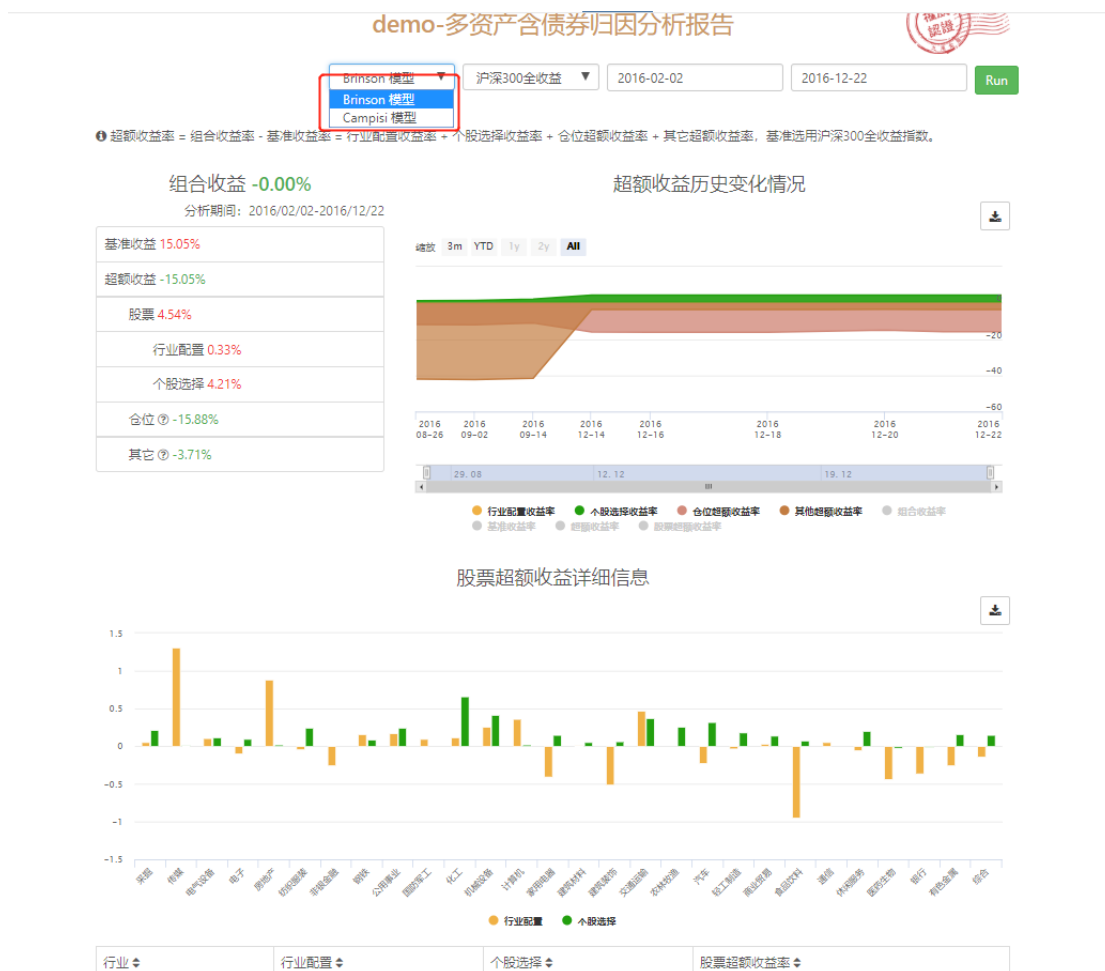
demo-多资产含债券归因分析报告

Brinson 模型 ▼
Brinson 模型
Campisi 模型
沪深300全收益 ▼
2016-02-02
2016-12-22
Run

超额收益率 = 组合收益率 - 基准收益率 = 行业配置收益率 + 个股选择收益率 + 仓位超额收益率 + 其它超额收益率，基准选用沪深300全收益指数。

组合收益 -0.00%
分析期间：2016/02/02-2016/12/22

| 基准收益 15.05% |
|---|
| 超额收益 -15.05% |
| 股票 4.54% |
| 行业配置 0.33% |
| 个股选择 4.21% |
| 仓位 -15.88% |
| 其它 -3.71% |

超额收益历史变化情况

缩放 3m YTD 1y 2y All

-20
-40
-60

2016 08-26
2016 09-02
2016 09-14
2016 12-14
2016 12-16
2016 12-18
2016 12-20
2016 12-22

29. 08
12. 12
19. 12

行业配置收益率
个股选择收益率
仓位超额收益率
其他超额收益率
组合收益率
基准收益率
超额收益率
股票超额收益率

股票超额收益详细信息

1.5
1
0.5
0
-0.5
-1
-1.5

采掘 传媒 电气设备 电子 房地产 纺织服装 非银金融 钢铁 公用事业 国防军工 化工 机械设备 计算机 家用电器 建筑材料 建筑装饰 交通运输 农林牧渔 汽车 轻工制造 商业贸易 食品饮料 通信 休闲服务 医药生物 银行 有色金属 综合

行业配置
个股选择

| 行业 | 行业配置 | 个股选择 | 股票超额收益率 |
|---|---|---|---|